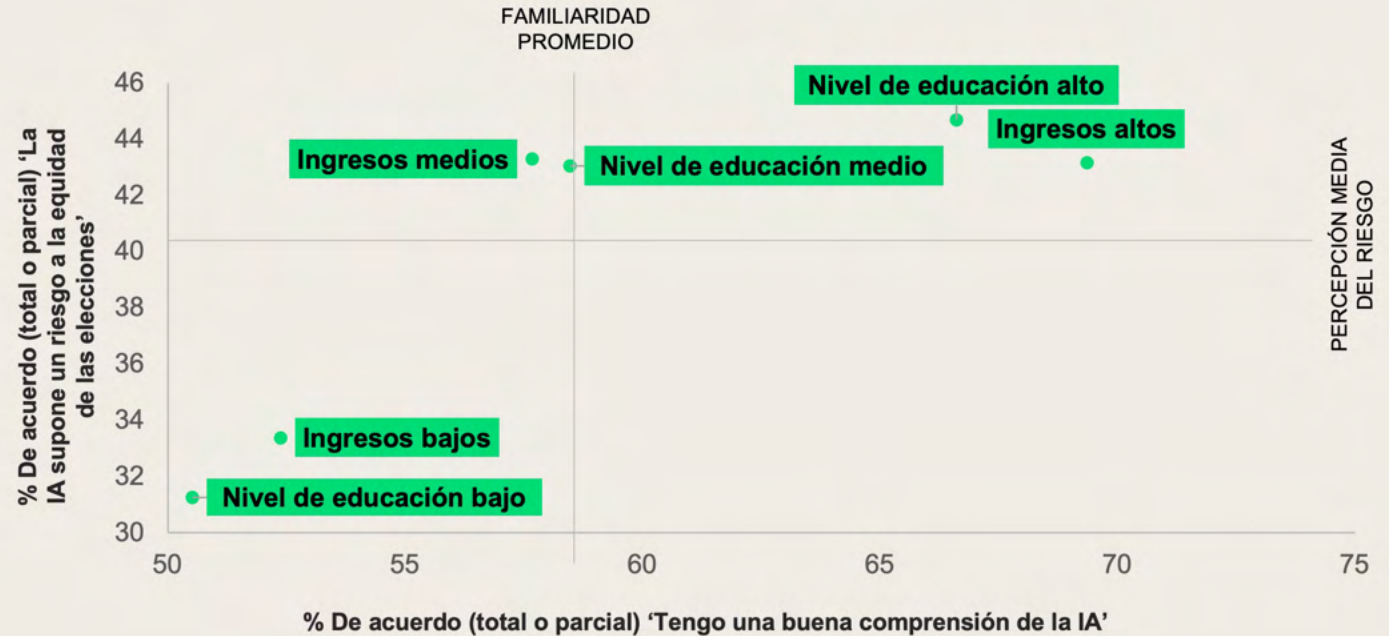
FAMILIARIDAD PROMEDIO

% De acuerdo (total o parcial) 'La IA supone un riesgo a la equidad de las elecciones'

46
44
42
40
38
36
34
32
30

Nivel de educación alto
Ingresos altos
Ingresos medios
Nivel de educación medio
Ingresos bajos
Nivel de educación bajo

PERCEPCIÓN MEDIA DEL RIESGO

50
55
60
65
70
75

% De acuerdo (total o parcial) 'Tengo una buena comprensión de la IA'